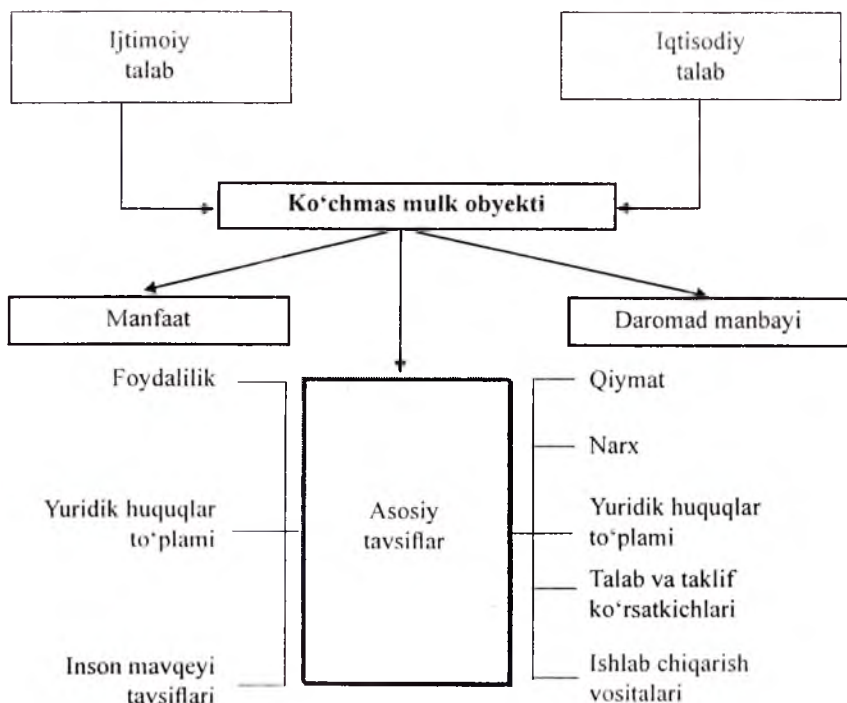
Ijtimoiy talab

Iqtisodiy talab

Ko‘chmas mulk obyekti

Manfaat

Daromad manbayi

Foydalilik

Yuridik huquqlar to‘plami

Inson mavqeyi tavsiflari

Asosiy tavsiflar

Qiymat

Narx

Yuridik huquqlar to‘plami

Talab va taklif ko‘rsatkichlari

Ishlab chiqarish vositalari